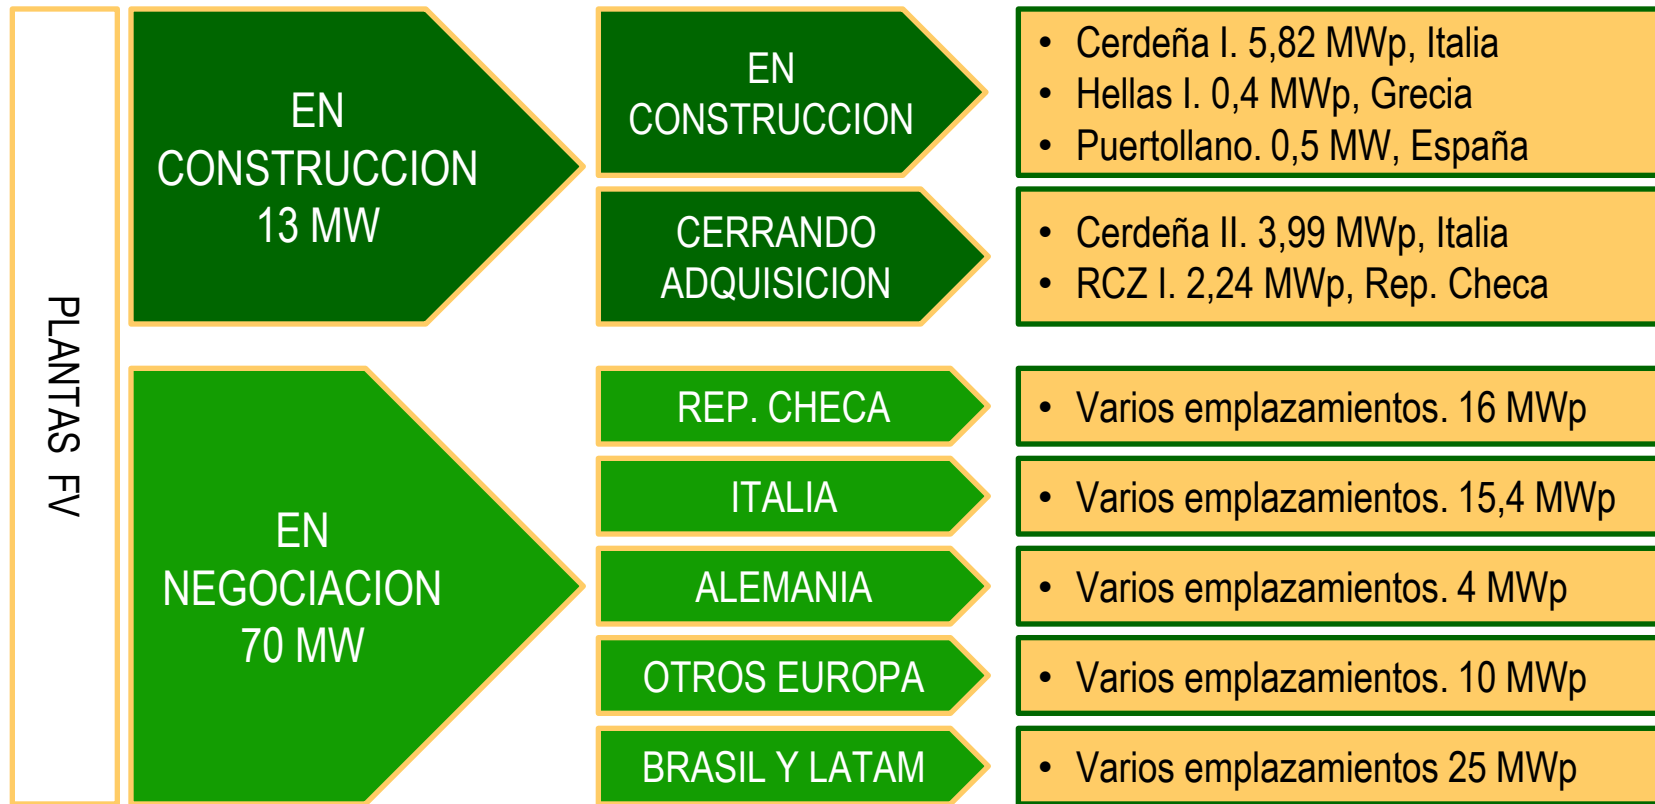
PLANTAS FV

EN CONSTRUCCION 13 MW

EN CONSTRUCCION

• Cerdeña I. 5,82 MWp, Italia
• Hellas I. 0,4 MWp, Grecia
• Puertollano. 0,5 MW, España

CERRANDO ADQUISICION

• Cerdeña II. 3,99 MWp, Italia
• RCZ I. 2,24 MWp, Rep. Checa

EN NEGOCIACION 70 MW

REP. CHECA

• Varios emplazamientos. 16 MWp

ITALIA

• Varios emplazamientos. 15,4 MWp

ALEMANIA

• Varios emplazamientos. 4 MWp

OTROS EUROPA

• Varios emplazamientos. 10 MWp

BRASIL Y LATAM

• Varios emplazamientos 25 MWp